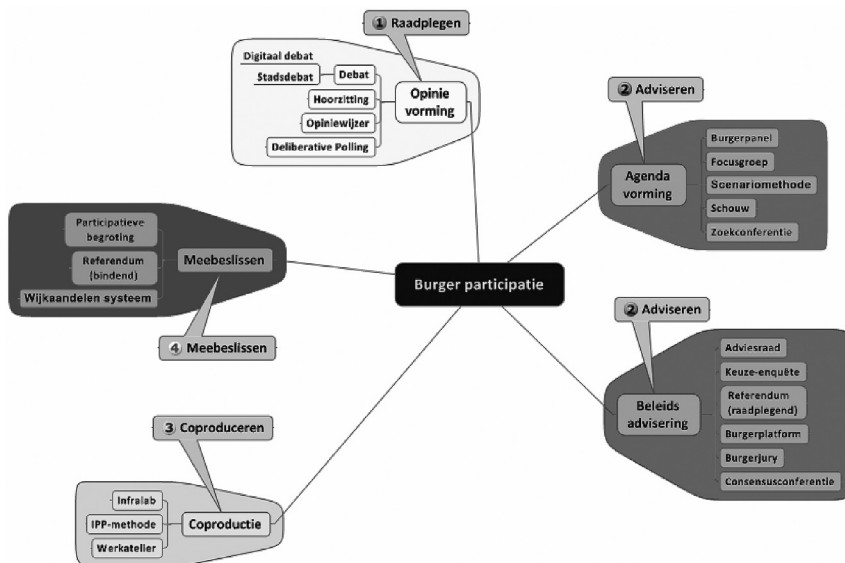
1 Raadplegen

Digitaal debat
Stadsdebat
Debat
Hoorzitting
Opiniewijzer
Deliberative Polling
Opinie vorming

2 Adviseren

Agenda vorming
Burgerpanel
Focusgroep
Scenariomethode
Schouw
Zoekconferentie

Participatieve begroting
Referendum (bindend)
Wijkaandelen systeem
Meebeslissen

4 Meebeslissen

Burger participatie

2 Adviseren

Beleids advisering
Adviesraad
Keuze-enquête
Referendum (raadplegend)
Burgerplatform
Burgerjury
Consensusconferentie

3 Coproduceren

Infralab
IPP-methode
Werkatelier
Coproductie